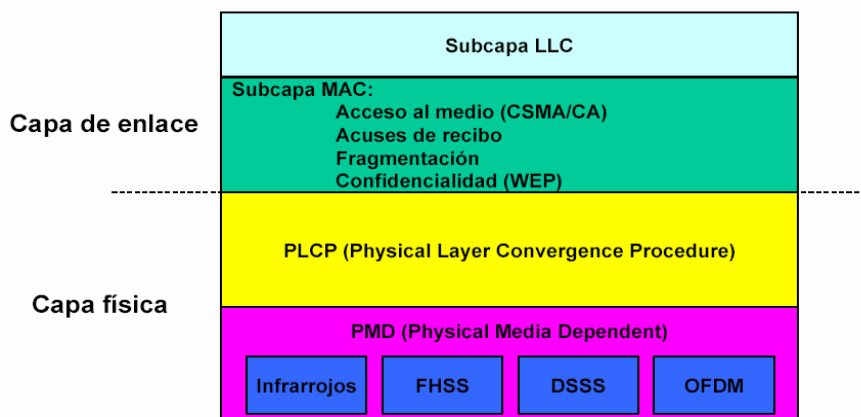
Subcapa LLC

Capa de enlace

Subcapa MAC:
Acceso al medio (CSMA/CA)
Acuses de recibo
Fragmentación
Confidencialidad (WEP)

PLCP (Physical Layer Convergence Procedure)

Capa física

PMD (Physical Media Dependent)

Infrarrojos

FHSS

DSSS

OFDM